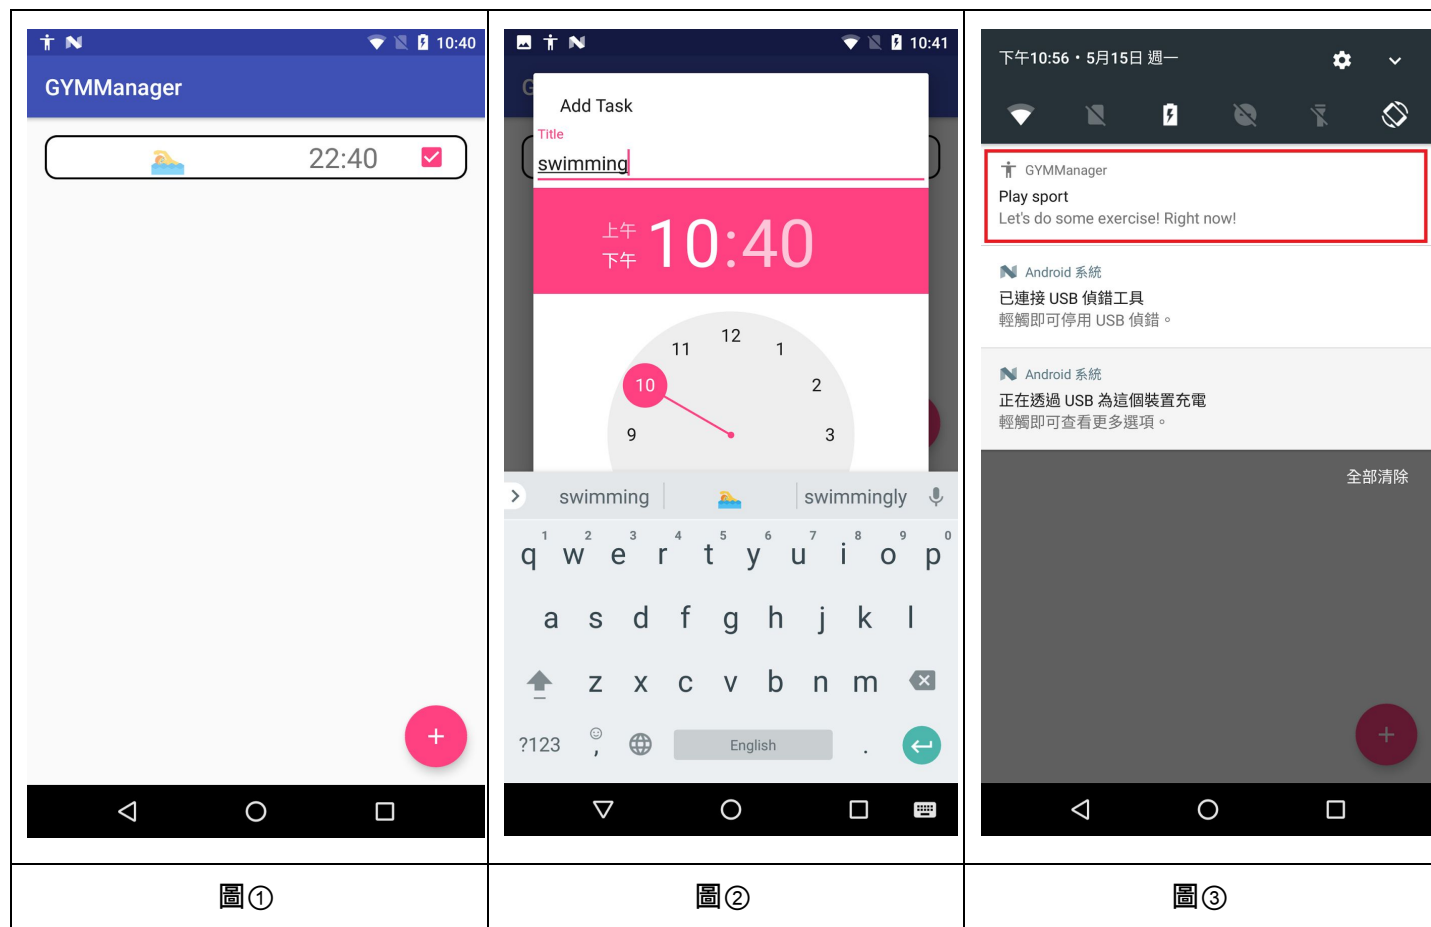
10:40

GYMManager

22:40

+

圖①

10:41

Add Task

Title

swimming

上午
下午

10:40

12
11
1
10
2
9
3

swimming
swimmingly

1 2 3 4 5 6 7 8 9 0
q w e r t y u i o p
a s d f g h j k l
z x c v b n m
?123
,
English
.

圖②

下午10:56・5月15日 週一

GYMManager
Play sport
Let's do some exercise! Right now!

Android 系統
已連接 USB 偵錯工具
輕觸即可停用 USB 偵錯。

Android 系統
正在透過 USB 為這個裝置充電
輕觸即可查看更多選項。

全部清除

+

圖③